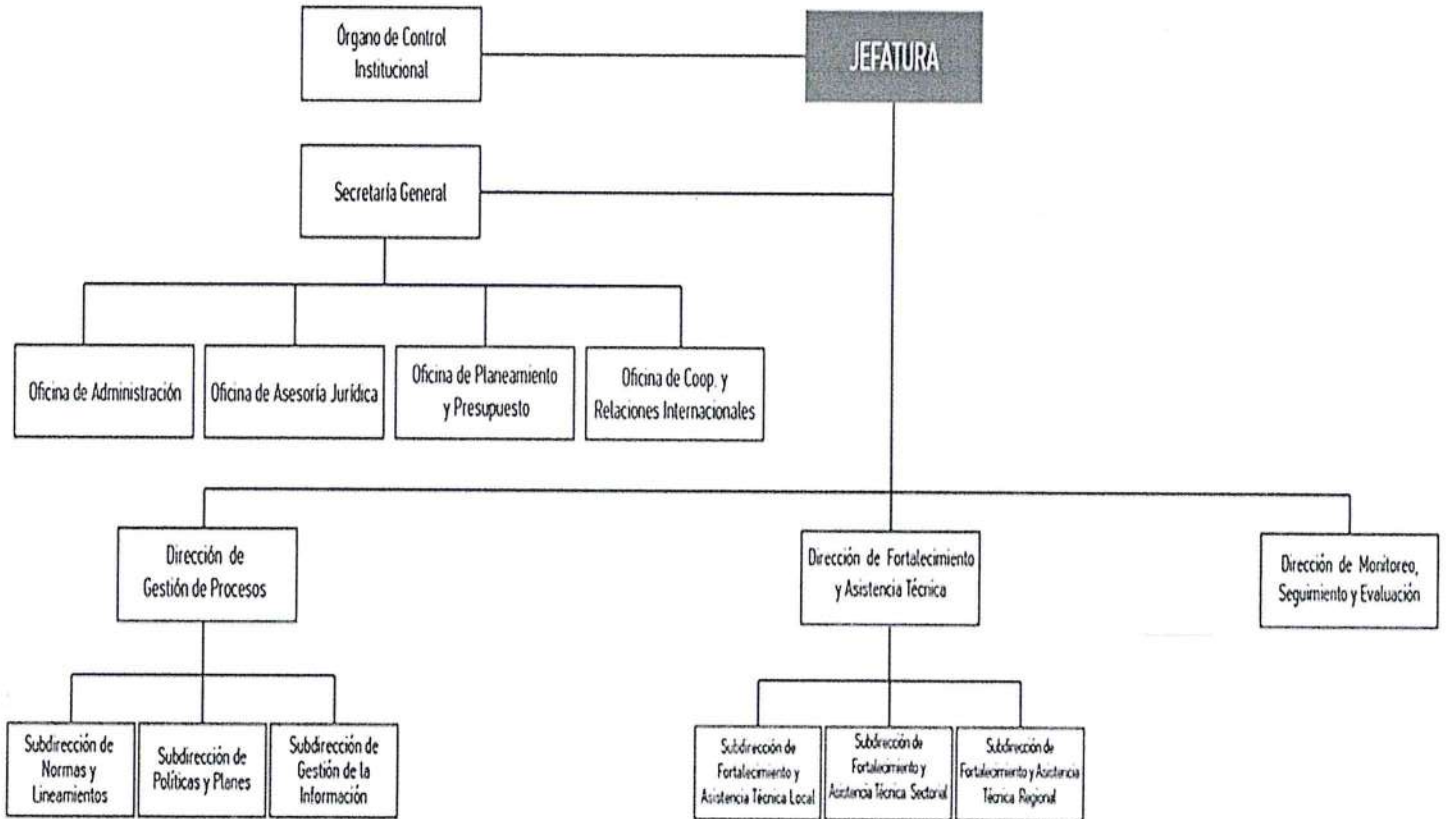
Órgano de Control Institucional

JEFATURA

Secretaría General

Oficina de Administración

Oficina de Asesoría Jurídica

Oficina de Planeamiento y Presupuesto

Oficina de Coop. y Relaciones Internacionales

Dirección de Gestión de Procesos

Dirección de Fortalecimiento y Asistencia Técnica

Dirección de Monitoreo, Seguimiento y Evaluación

Subdirección de Normas y Lineamientos

Subdirección de Políticas y Planes

Subdirección de Gestión de la Información

Subdirección de Fortalecimiento y Asistencia Técnica Local

Subdirección de Fortalecimiento y Asistencia Técnica Sectorial

Subdirección de Fortalecimiento y Asistencia Técnica Regional